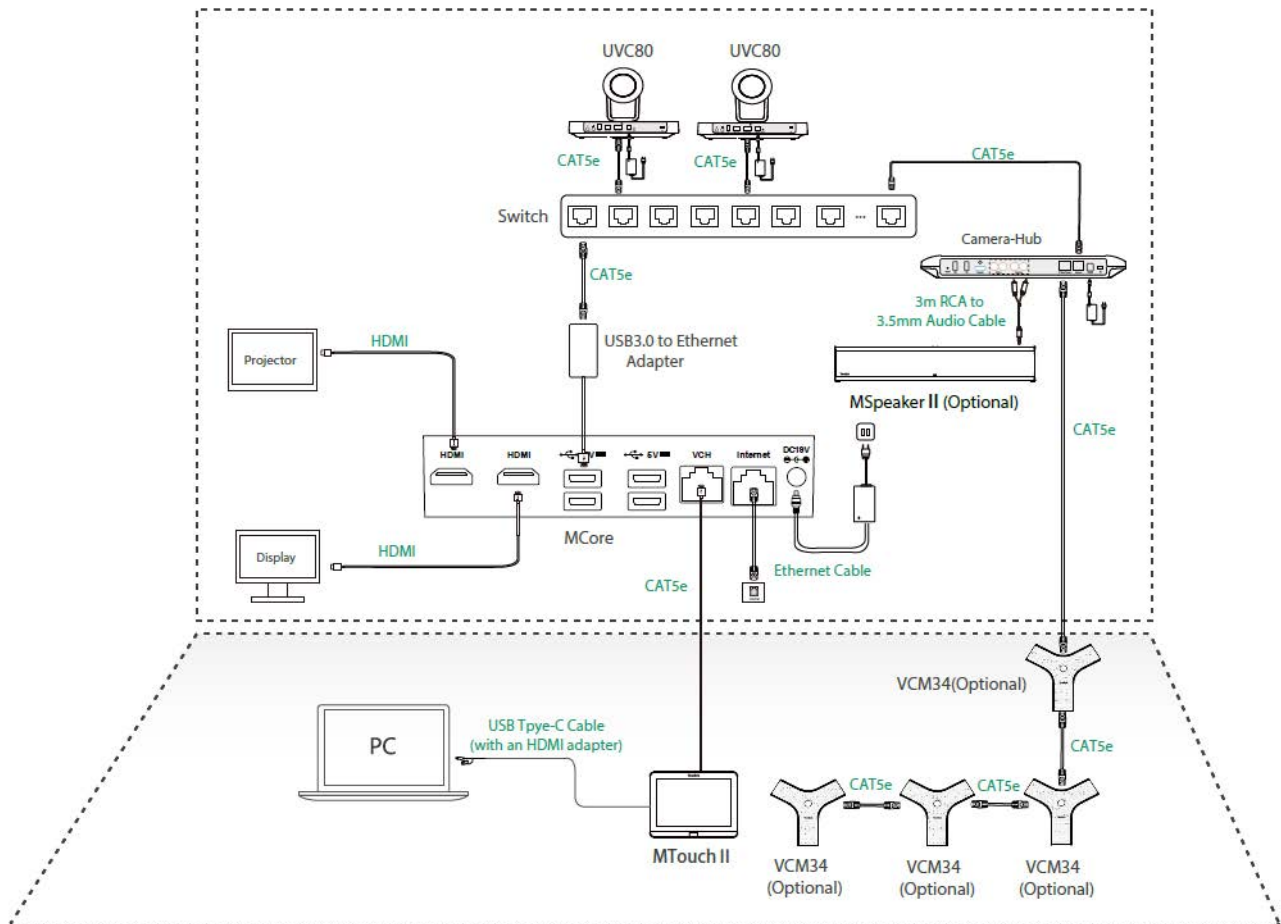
UVC80
UVC80
CAT5e
CAT5e
CAT5e
Switch
Camera-Hub
CAT5e
3m RCA to 3.5mm Audio Cable
Projector
HDMI
USB3.0 to Ethernet Adapter
MSpeaker II (Optional)
CAT5e
HDMI
HDMI
5V
VCH
Internet
DC19V
Display
HDMI
MCore
CAT5e
Ethernet Cable
VCM34(Optional)
CAT5e
USB Tpye-C Cable (with an HDMI adapter)
PC
CAT5e
CAT5e
MTouch II
VCM34 (Optional)
VCM34 (Optional)
VCM34 (Optional)